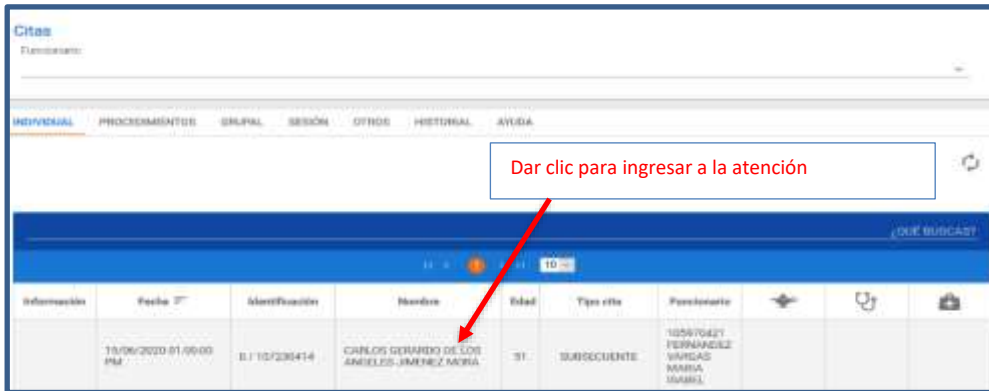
Citas

Funcionario

INDIVIDUAL PROCEDIMIENTOS GRUPAL SESIÓN OTROS HISTORIAL AYUDA

Dar clic para ingresar a la atención

¿QUÉ BUSCAS?

1 10

| Información | Fecha | Identificación | Nombre | Edad | Tipo cita | Funcionario | | | |
|---|---|---|---|---|---|---|---|---|---|
| | 15/06/2020 01:00:00 PM | 0 / 107230414 | CARLOS GERARDO DE LOS ANGELES JIMENEZ MORA | 51 | SUBSECUENTE | 105970421 FERNANDEZ VARGAS MARIA ISABEL | | | |